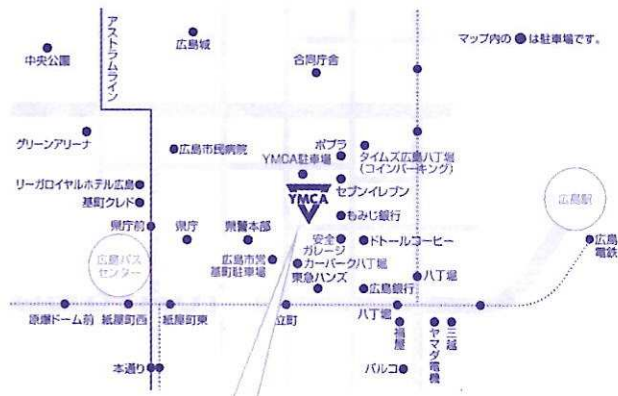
マップ内の●は駐車場です。

アストラムライン

中央公園

広島城

合同庁舎

グリーンアリーナ

広島市民病院

ポプラ

YMCA駐車場

タイムズ広島八丁堀
（コインパーキング）

リーガロイヤルホテル広島

基町クレド

YMCA

セブンイレブン

もみじ銀行

広島駅

県庁前

県庁

県警本部

安全
ガレージ

ドトールコーヒー

広島
電鉄

広島バス
センター

広島市営
基町駐車場

カーパーク八丁堀

東急ハンズ

八丁堀

広島銀行

原爆ドーム前

紙屋町西

紙屋町東

立町

八丁堀

福屋

ヤマダ電機

三越

本通り

パルコ